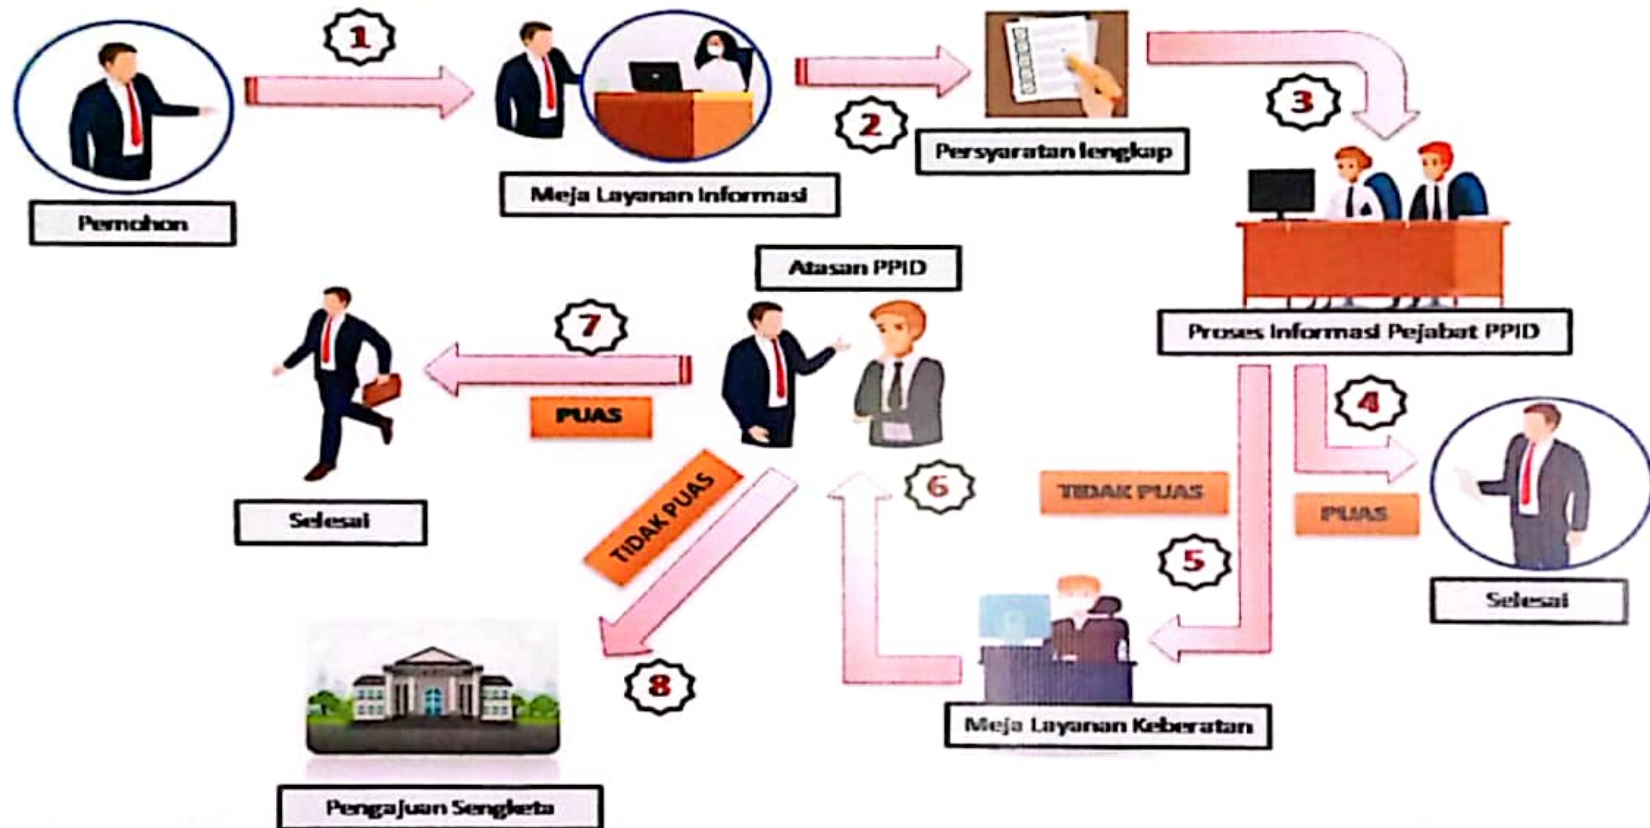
1

Pemohon

Meja Layanan Informasi

2

Persyaratan lengkap

3

Proses Informasi Pejabat PPID

4

PUAS

Selesai

TIDAK PUAS

5

Meja Layanan Keberatan

6

Atasan PPID

7

PUAS

Selesai

TIDAK PUAS

8

Pengajuan Sengketa